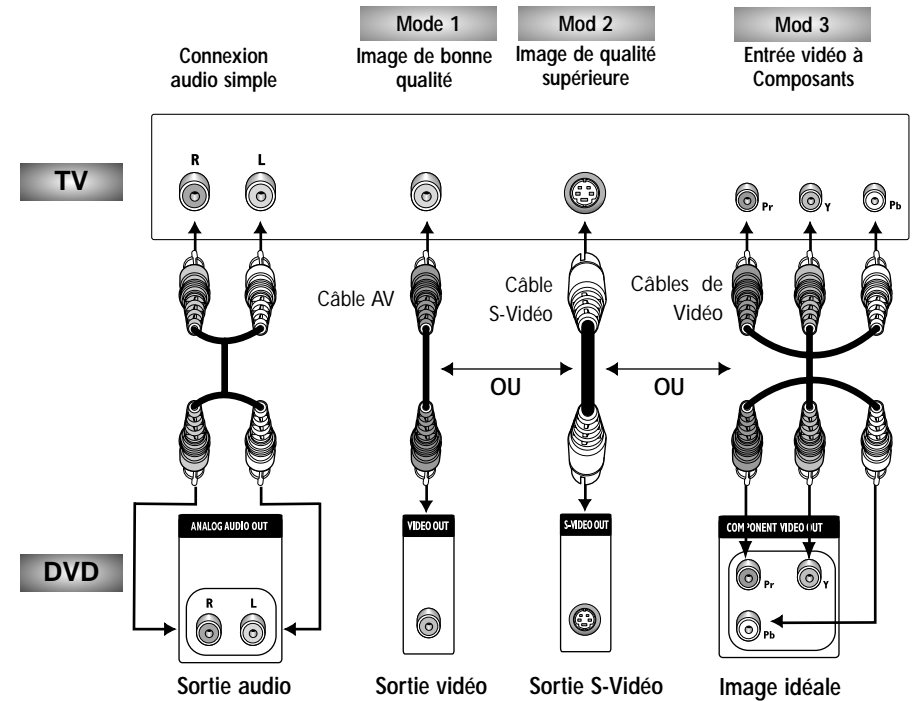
Connexion audio simple

Mode 1
Image de bonne qualité

Mod 2
Image de qualité supérieure

Mod 3
Entrée vidéo à Composants

TV

R L

Pr Y Pb

Câble AV

Câble S-Vidéo

Câbles de Vidéo

OU

OU

DVD

ANALOG AUDIO OUT
R L

VIDEO OUT

S-VIDEO OUT

COMPONENT VIDEO OUT
Pr Y Pb

Sortie audio

Sortie vidéo

Sortie S-Vidéo

Image idéale